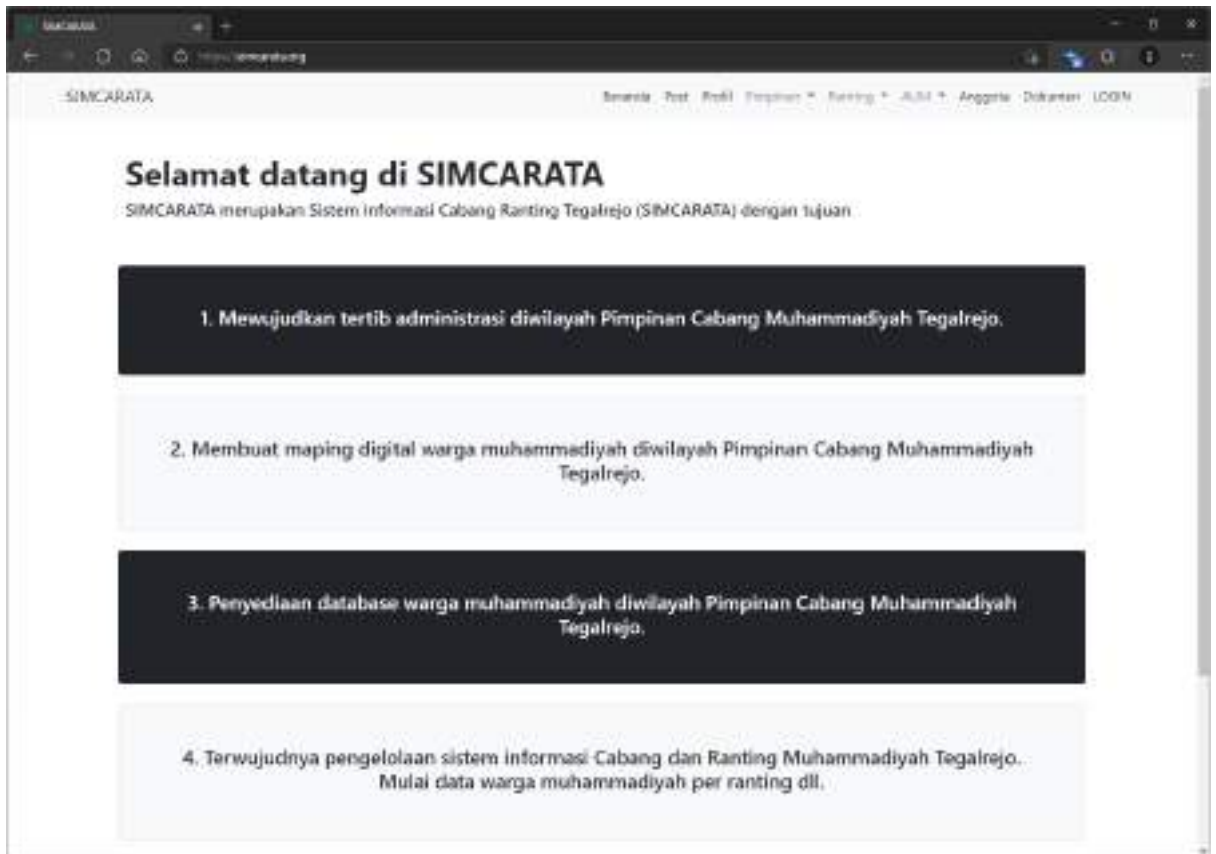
SIMCARATA

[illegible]

SIMCARATA

Beranda Post Profil Pimpinan ▾ Ranting ▾ AUM ▾ Anggota Dokumen LOGIN

Selamat datang di SIMCARATA

SIMCARATA merupakan Sistem Informasi Cabang Ranting Tegalrejo (SIMCARATA) dengan tujuan

1. Mewujudkan tertib administrasi diwilayah Pimpinan Cabang Muhammadiyah Tegalrejo.

2. Membuat maping digital warga muhammadiyah diwilayah Pimpinan Cabang Muhammadiyah Tegalrejo.

3. Penyediaan database warga muhammadiyah diwilayah Pimpinan Cabang Muhammadiyah Tegalrejo.

4. Terwujudnya pengelolaan sistem informasi Cabang dan Ranting Muhammadiyah Tegalrejo. Mulai data warga muhammadiyah per ranting dll.